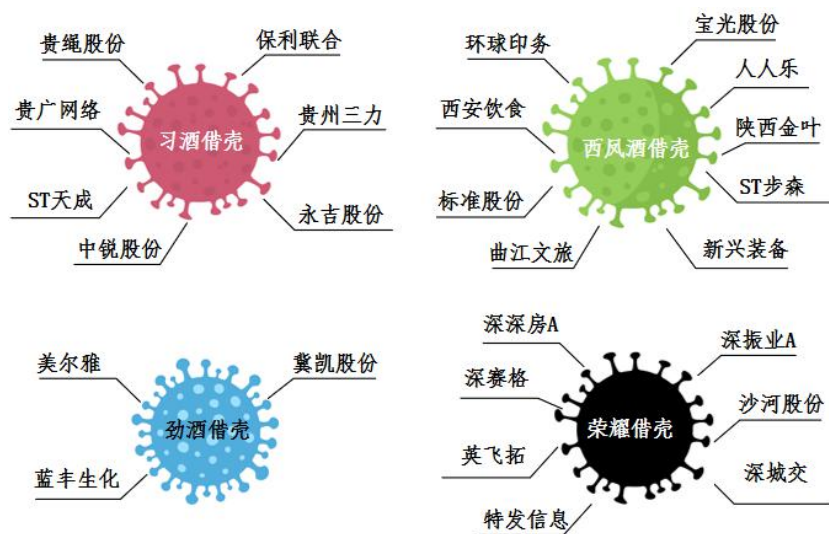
习酒借壳

贵绳股份

保利联合

贵广网络

贵州三力

ST天成

永吉股份

中锐股份

西凤酒借壳

环球印务

宝光股份

人人乐

西安饮食

陕西金叶

ST步森

标准股份

曲江文旅

新兴装备

劲酒借壳

美尔雅

冀凯股份

蓝丰生化

荣耀借壳

深深房A

深振业A

深赛格

沙河股份

英飞拓

深城交

特发信息